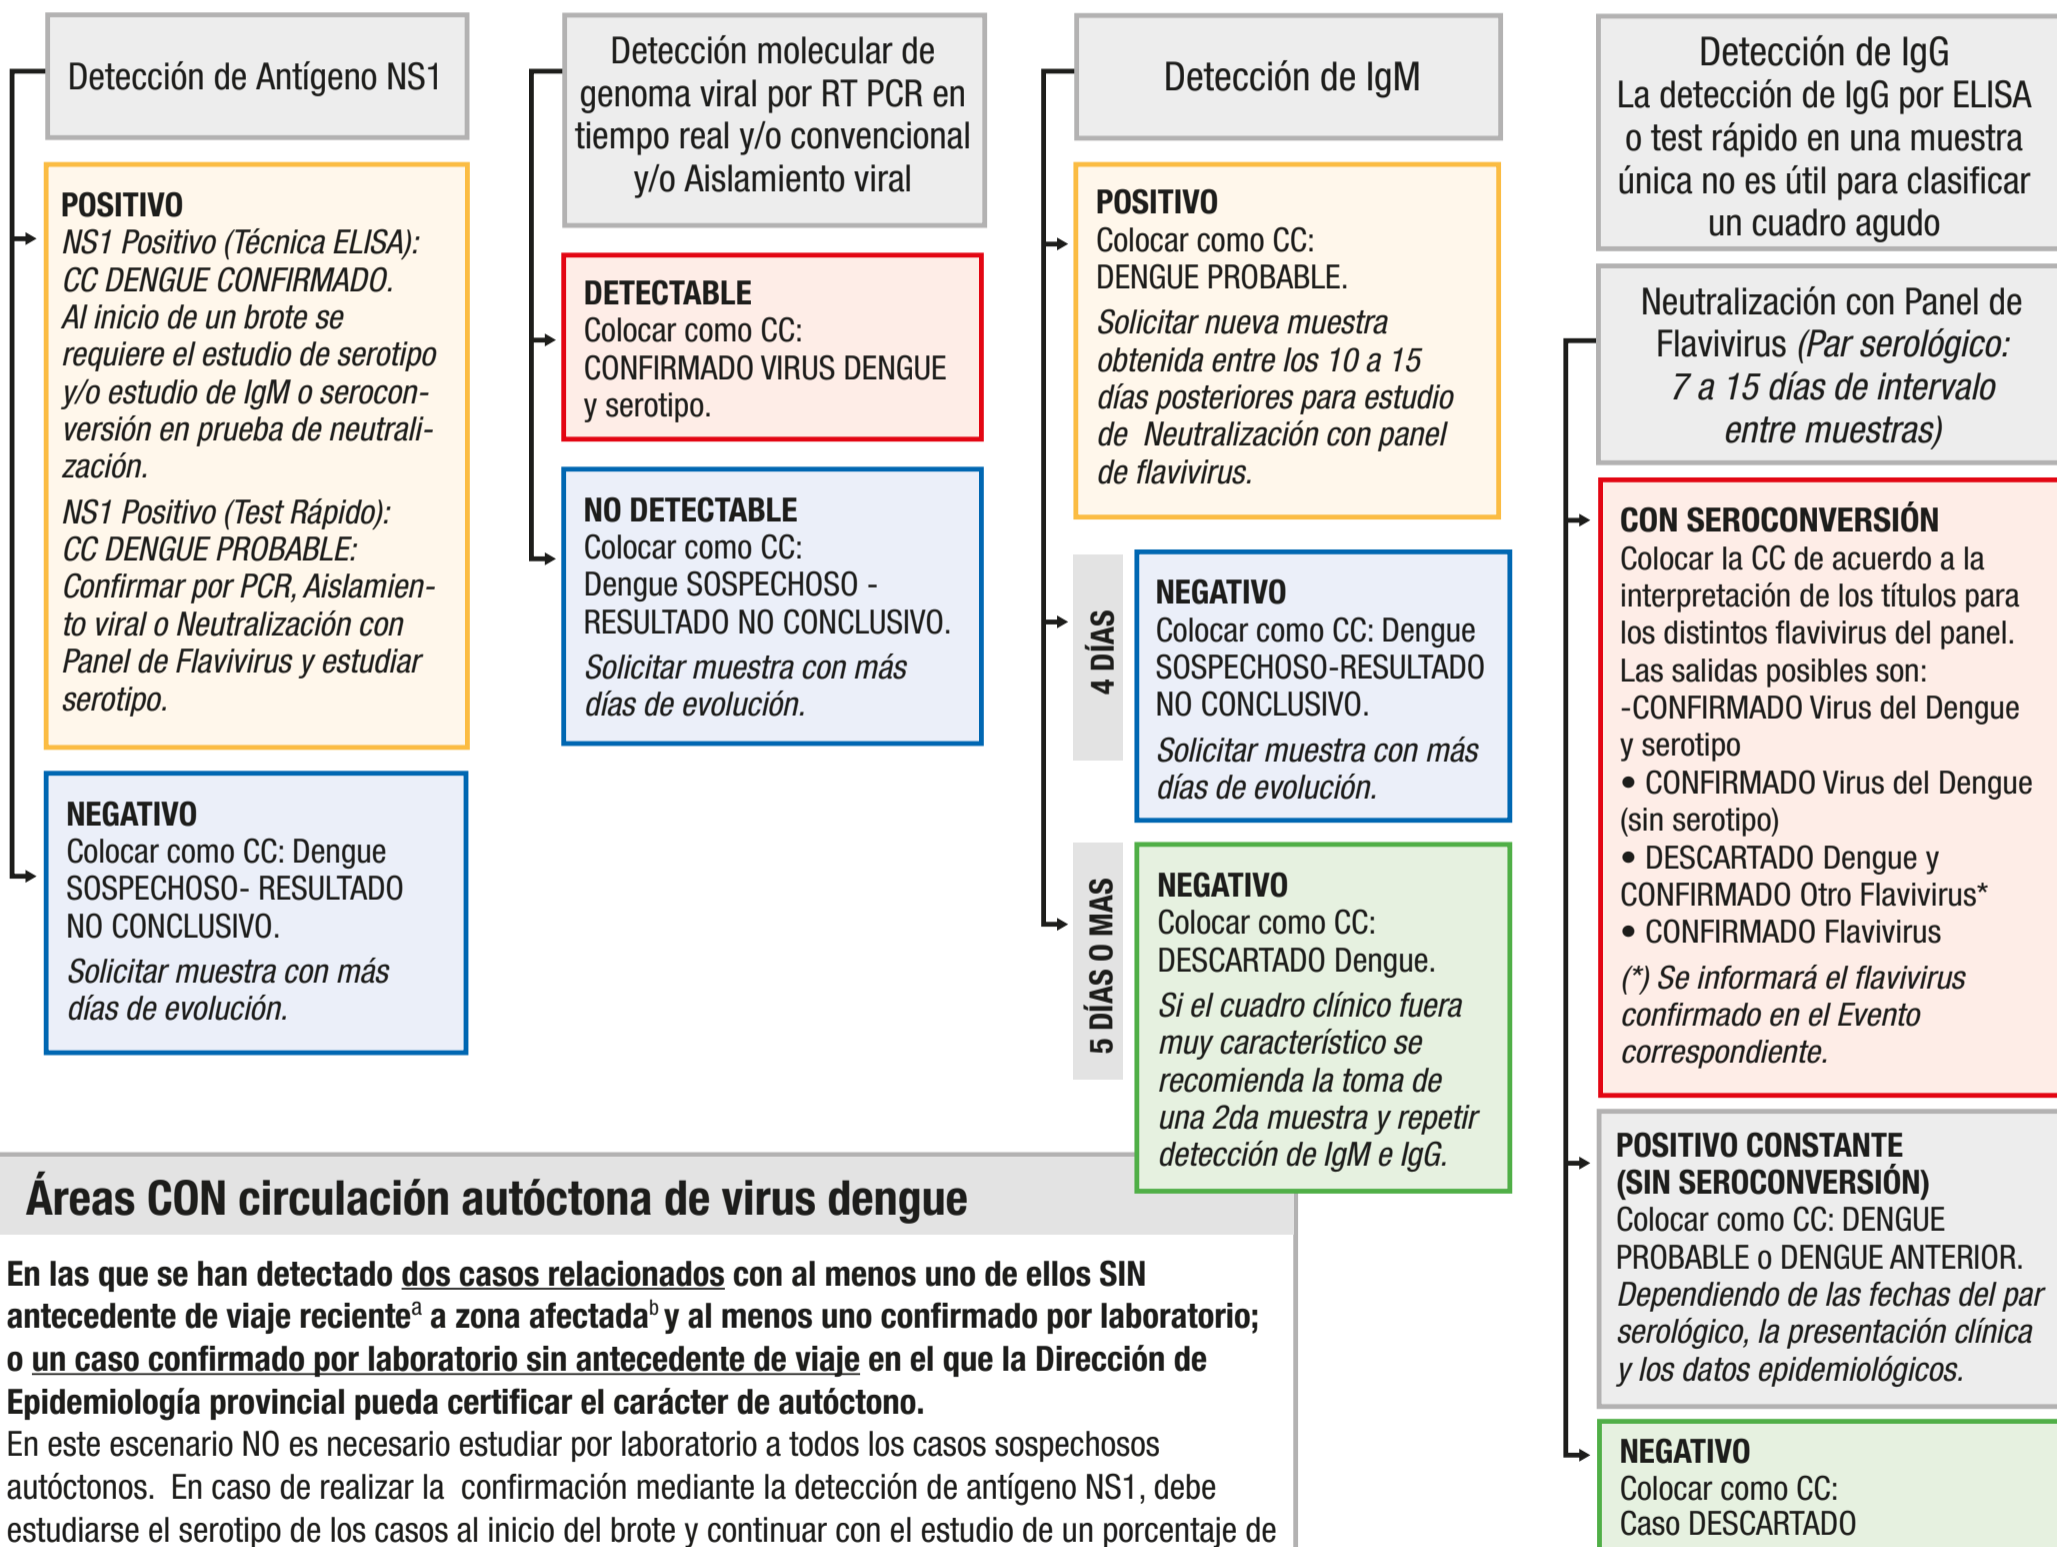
Detección de Antígeno NS1

POSITIVO
NS1 Positivo (Técnica ELISA): CC DENGUE CONFIRMADO. Al inicio de un brote se requiere el estudio de serotipo y/o estudio de IgM o seroconversión en prueba de neutralización.
NS1 Positivo (Test Rápido): CC DENGUE PROBABLE: Confirmar por PCR, Aislamiento viral o Neutralización con Panel de Flavivirus y estudiar serotipo.

NEGATIVO
Colocar como CC: Dengue SOSPECHOSO- RESULTADO NO CONCLUSIVO.
Solicitar muestra con más días de evolución.

Detección molecular de genoma viral por RT PCR en tiempo real y/o convencional y/o Aislamiento viral

DETECTABLE
Colocar como CC: CONFIRMADO VIRUS DENGUE y serotipo.

NO DETECTABLE
Colocar como CC: Dengue SOSPECHOSO - RESULTADO NO CONCLUSIVO.
Solicitar muestra con más días de evolución.

Detección de IgM

POSITIVO
Colocar como CC: DENGUE PROBABLE.
Solicitar nueva muestra obtenida entre los 10 a 15 días posteriores para estudio de Neutralización con panel de flavivirus.

4 DÍAS

NEGATIVO
Colocar como CC: Dengue SOSPECHOSO-RESULTADO NO CONCLUSIVO.
Solicitar muestra con más días de evolución.

5 DÍAS O MAS

NEGATIVO
Colocar como CC: DESCARTADO Dengue.
Si el cuadro clínico fuera muy característico se recomienda la toma de una 2da muestra y repetir detección de IgM e IgG.

Detección de IgG
La detección de IgG por ELISA o test rápido en una muestra única no es útil para clasificar un cuadro agudo

Neutralización con Panel de Flavivirus (Par serológico: 7 a 15 días de intervalo entre muestras)

CON SEROCONVERSIÓN
Colocar la CC de acuerdo a la interpretación de los títulos para los distintos flavivirus del panel.
Las salidas posibles son:
-CONFIRMADO Virus del Dengue y serotipo
• CONFIRMADO Virus del Dengue (sin serotipo)
• DESCARTADO Dengue y CONFIRMADO Otro Flavivirus*
• CONFIRMADO Flavivirus
(*) Se informará el flavivirus confirmado en el Evento correspondiente.

POSITIVO CONSTANTE (SIN SEROCONVERSIÓN)
Colocar como CC: DENGUE PROBABLE o DENGUE ANTERIOR.
Dependiendo de las fechas del par serológico, la presentación clínica y los datos epidemiológicos.

NEGATIVO
Colocar como CC: Caso DESCARTADO

Áreas CON circulación autóctona de virus dengue

En las que se han detectado dos casos relacionados con al menos uno de ellos SIN antecedente de viaje reciente$^a$ a zona afectada$^b$ y al menos uno confirmado por laboratorio; o un caso confirmado por laboratorio sin antecedente de viaje en el que la Dirección de Epidemiología provincial pueda certificar el carácter de autóctono.
En este escenario NO es necesario estudiar por laboratorio a todos los casos sospechosos autóctonos. En caso de realizar la confirmación mediante la detección de antígeno NS1, debe estudiarse el serotipo de los casos al inicio del brote y continuar con el estudio de un porcentaje de